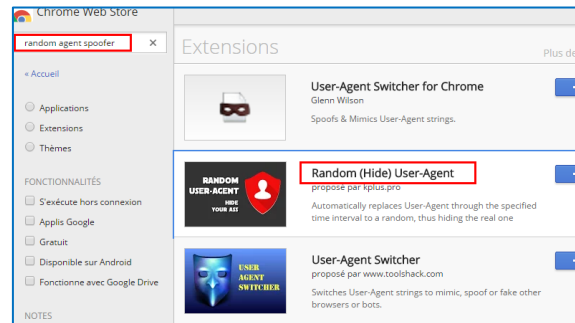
Chrome Web Store

random agent spoofer ×

« Accueil

Applications

Extensions

Thèmes

FONCTIONNALITÉS

S'exécute hors connexion

Applis Google

Gratuit

Disponible sur Android

Fonctionne avec Google Drive

NOTES

Extensions

Plus de

User-Agent Switcher for Chrome
Glenn Wilson
Spoofs & Mimics User-Agent strings.

RANDOM USER-AGENT HIDE YOUR ASS

Random (Hide) User-Agent
proposé par kplus.pro
Automatically replaces User-Agent through the specified time interval to a random, thus hiding the real one

USER AGENT SWITCHER

User-Agent Switcher
proposé par www.toolshack.com
Switches User-Agent strings to mimic, spoof or fake other browsers or bots.